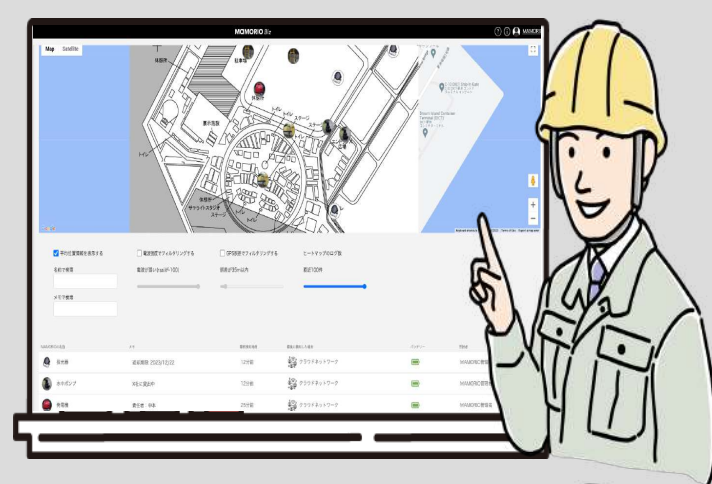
MAMORIO Biz

MAMORIO

Map Satellite

駐車場

トイレ

ステージ

本部

トイレ

ステージ

トイレ

ステージ

トイレ

サテライトステージ

ステージ

平均位置情報を表示する

電波強度でフィルタリングする

GPS精度でフィルタリングする

ヒートマップのログ数

名前で検索

電波が強いほど(-100)

誤差が35m以内

最近100件

メモで検索

拡声器 返却期限 2023/12/22 12分前 クラウドネットワーク MAMORIO管理者

水中ポンプ B社に貸出中 12分前 クラウドネットワーク MAMORIO管理者

発電機 責任者：田中 25分前 クラウドネットワーク MAMORIO管理者